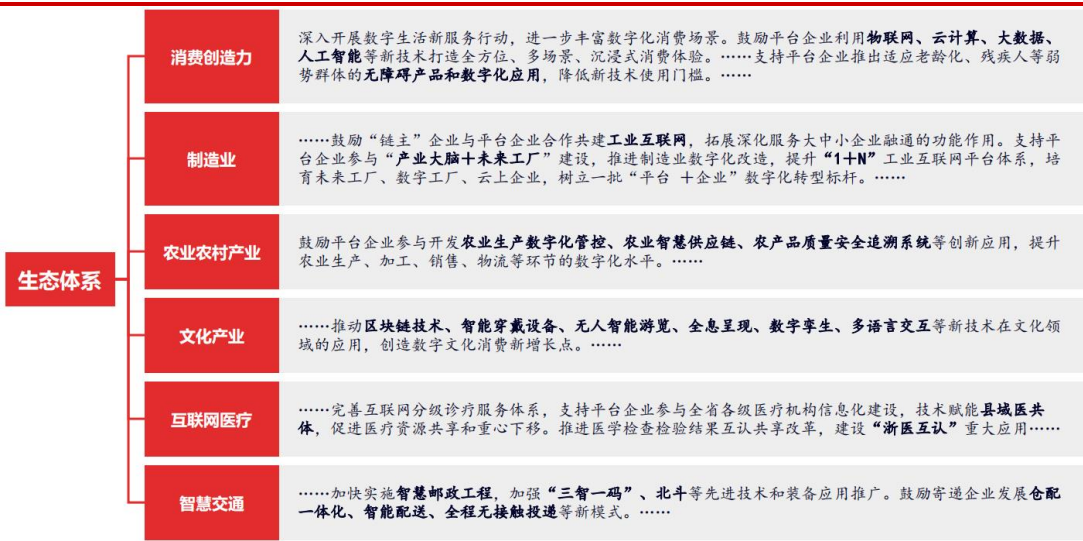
生态体系

消费创造力

深入开展数字生活新服务行动，进一步丰富数字化消费场景。鼓励平台企业利用物联网、云计算、大数据、人工智能等新技术打造全方位、多场景、沉浸式消费体验。……支持平台企业推出适应老龄化、残疾人等弱势群体的无障碍产品和数字化应用，降低新技术使用门槛。……

制造业

……鼓励“链主”企业与平台企业合作共建工业互联网，拓展深化服务大中小企业融通的功能作用。支持平台企业参与“产业大脑+未来工厂”建设，推进制造业数字化改造，提升“1+N”工业互联网平台体系，培育未来工厂、数字工厂、云上企业，树立一批“平台 +企业”数字化转型标杆。……

农业农村产业

鼓励平台企业参与开发农业生产数字化管控、农业智慧供应链、农产品质量安全追溯系统等创新应用，提升农业生产、加工、销售、物流等环节的数字化水平。……

文化产业

……推动区块链技术、智能穿戴设备、无人智能游览、全息呈现、数字孪生、多语言交互等新技术在文化领域的应用，创造数字文化消费新增长点。……

互联网医疗

……完善互联网分级诊疗服务体系，支持平台企业参与全省各级医疗机构信息化建设，技术赋能县域医共体，促进医疗资源共享和重心下移。推进医学检查检验结果互认共享改革，建设“浙医互认”重大应用……

智慧交通

……加快实施智慧邮政工程，加强“三智一码”、北斗等先进技术和装备应用推广。鼓励寄递企业发展仓配一体化、智能配送、全程无接触投递等新模式。……